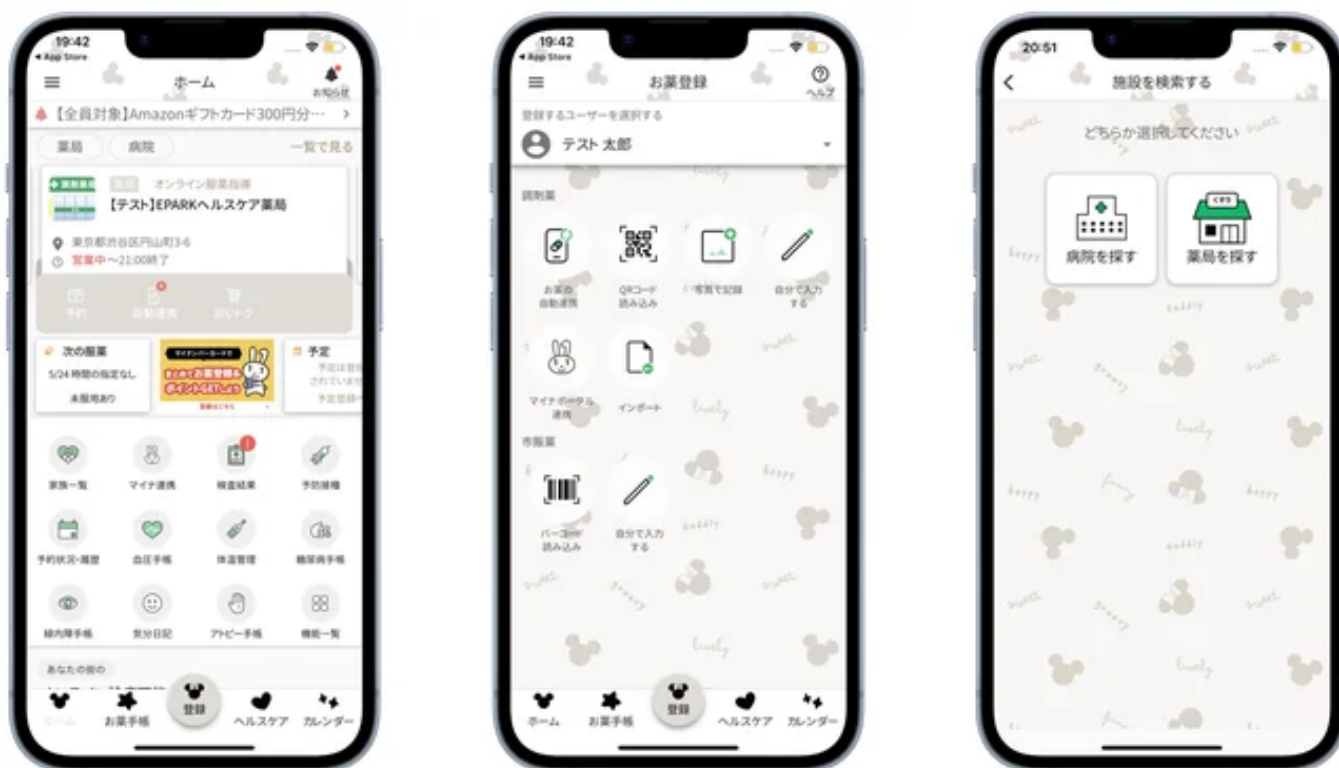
19:42
◂ App Store
ホーム
お知らせ
【全員対象】Amazonギフトカード300円分…
薬局
病院
一覧で見る
オンライン服薬指導
【テスト】EPARKヘルスケア薬局
東京都渋谷区円山町3-6
営業中 〜21:00終了
予約
自動連携
おいトク
次の服薬
5/24 時間の指定なし
未服用あり
マイナンバーカードで
まとめてお薬登録
ポイントGETしよう
予定
家族一覧
マイナ連携
検査結果
予防接種
予約状況・履歴
血圧手帳
体温管理
糖尿病手帳
緑内障手帳
気分日記
アトピー手帳
機能一覧
あなたの街の
ホーム
お薬手帳
登録
ヘルスケア
カレンダー

19:42
◂ App Store
お薬登録
ヘルプ
登録するユーザーを選択する
テスト 太郎
調剤薬
お薬の自動連携
QRコード読み込み
写真で記録
自分で入力する
マイナポータル連携
インポート
市販薬
バーコード読み込み
自分で入力する
ホーム
お薬手帳
登録
ヘルスケア
カレンダー

20:51
施設を検索する
どちらか選択してください
病院を探す
薬局を探す